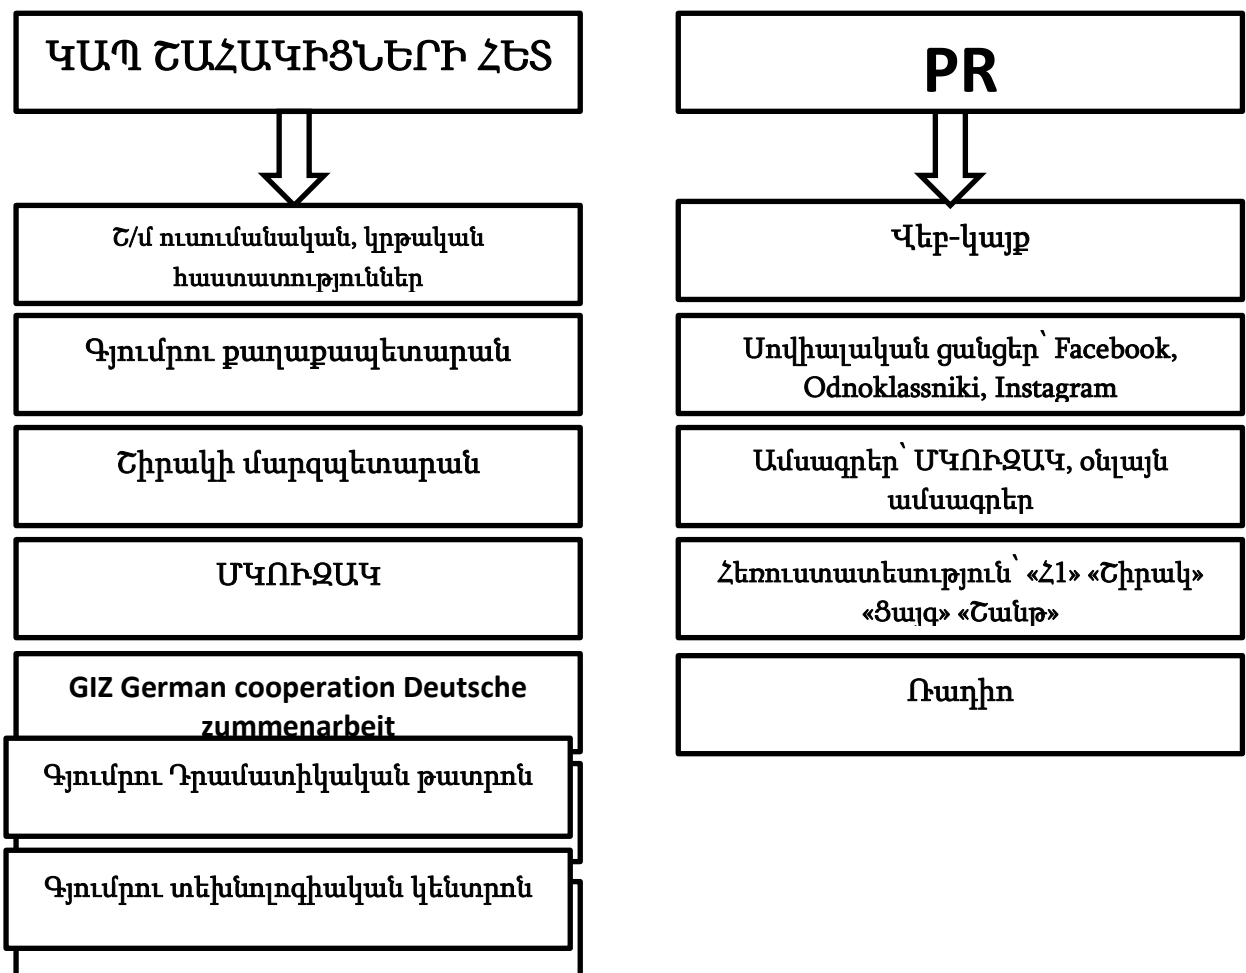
ԿԱՊ ՇԱՀԱԿԻՑՆԵՐԻ ՀԵՏ

Շ/մ ուսումնական, կրթական հաստատություններ

Գյումրու քաղաքապետարան

Շիրակի մարզպետարան

ՄԿՈՒԶԱԿ

GIZ German cooperation Deutsche zummenarbeit

Գյումրու Դրամատիկական թատրոն

Գյումրու տեխնոլոգիական կենտրոն

PR

Վեբ-կայք

Սոցիալական ցանցեր՝ Facebook, Odnoklassniki, Instagram

Ամսագրեր՝ ՄԿՈՒԶԱԿ, օնլայն ամսագրեր

Հեռուստատեսություն՝ «Հ1» «Շիրակ» «Ցայգ» «Շանթ»

Ռադիո